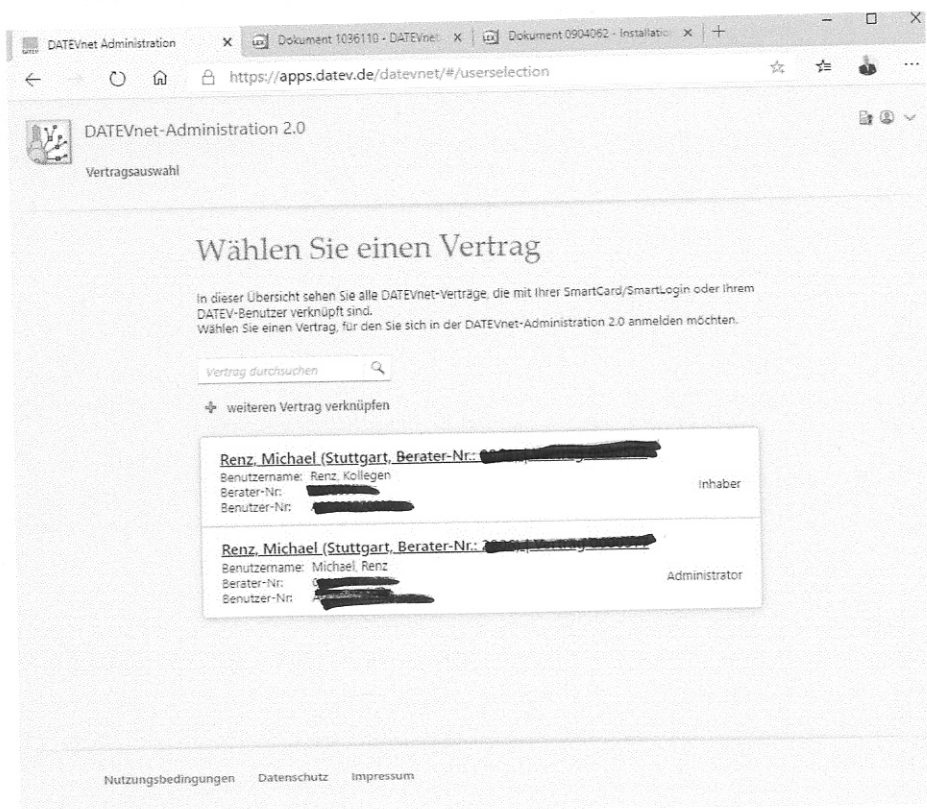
DATEVnet Administration × Dokument 1036110 - DATEVnet × Dokument 0904062 - Installatio ×

https://apps.datev.de/datevnet/#/userselection

DATEVnet-Administration 2.0

Vertragsauswahl

Wählen Sie einen Vertrag

In dieser Übersicht sehen Sie alle DATEVnet-Verträge, die mit Ihrer SmartCard/SmartLogin oder Ihrem DATEV-Benutzer verknüpft sind.
Wählen Sie einen Vertrag, für den Sie sich in der DATEVnet-Administration 2.0 anmelden möchten.

Vertrag durchsuchen

weiteren Vertrag verknüpfen

Renz, Michael (Stuttgart, Berater-Nr.: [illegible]
Benutzername: Renz, Kollegen
Berater-Nr: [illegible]
Benutzer-Nr: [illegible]
Inhaber

Renz, Michael (Stuttgart, Berater-Nr.: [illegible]
Benutzername: Michael, Renz
Berater-Nr: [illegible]
Benutzer-Nr: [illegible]
Administrator

Nutzungsbedingungen Datenschutz Impressum